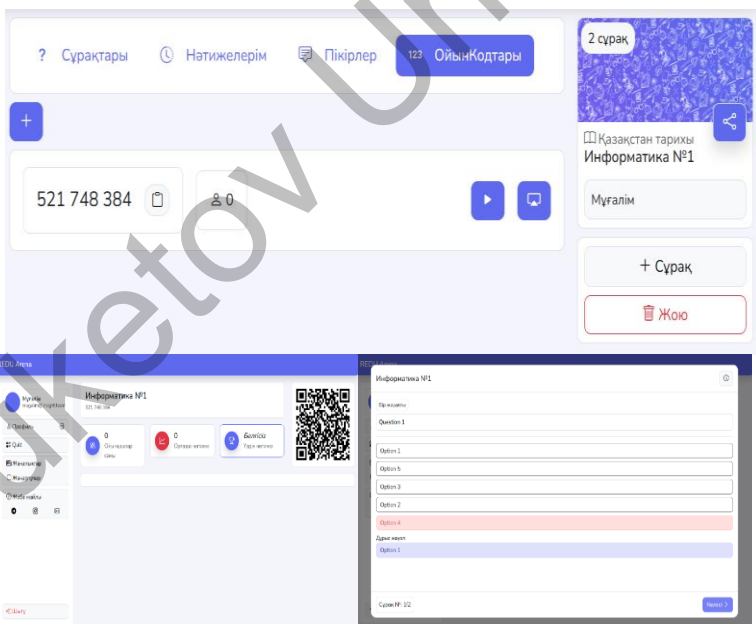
? Сұрақтары  Нәтижелерім  Пікірлер  123 ОйынКодтары

+

521 748 384  0

2 сұрақ

Қазақстан тарихы
Информатика №1

Мұғалім

+ Сұрақ

Жою

EDU Arena

Мұғалім

Профиль

Quiz

Мекемелер

Информатика №1

521 748 384

0

0

Белгісіз

Шығу

EDU Arena

Информатика №1

Question 1

Option 1

Option 5

Option 3

Option 2

Option 4

Option 1

Сұрақ №: 1/2

Next